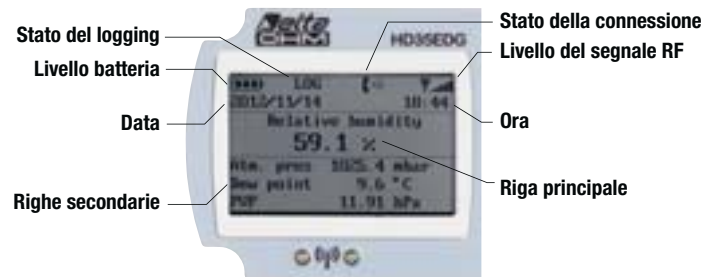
Stato del logging
Livello batteria
Data
Righe secondarie
Delta OHM
HD35EDG
Stato della connessione
Livello del segnale RF
Ora
Riga principale
LOG
2012/11/14
10:44
Relative humidity
59.1 %
Atm. press 1025.4 mbar
Dew point 9.6 °C
PVP 11.91 hPa